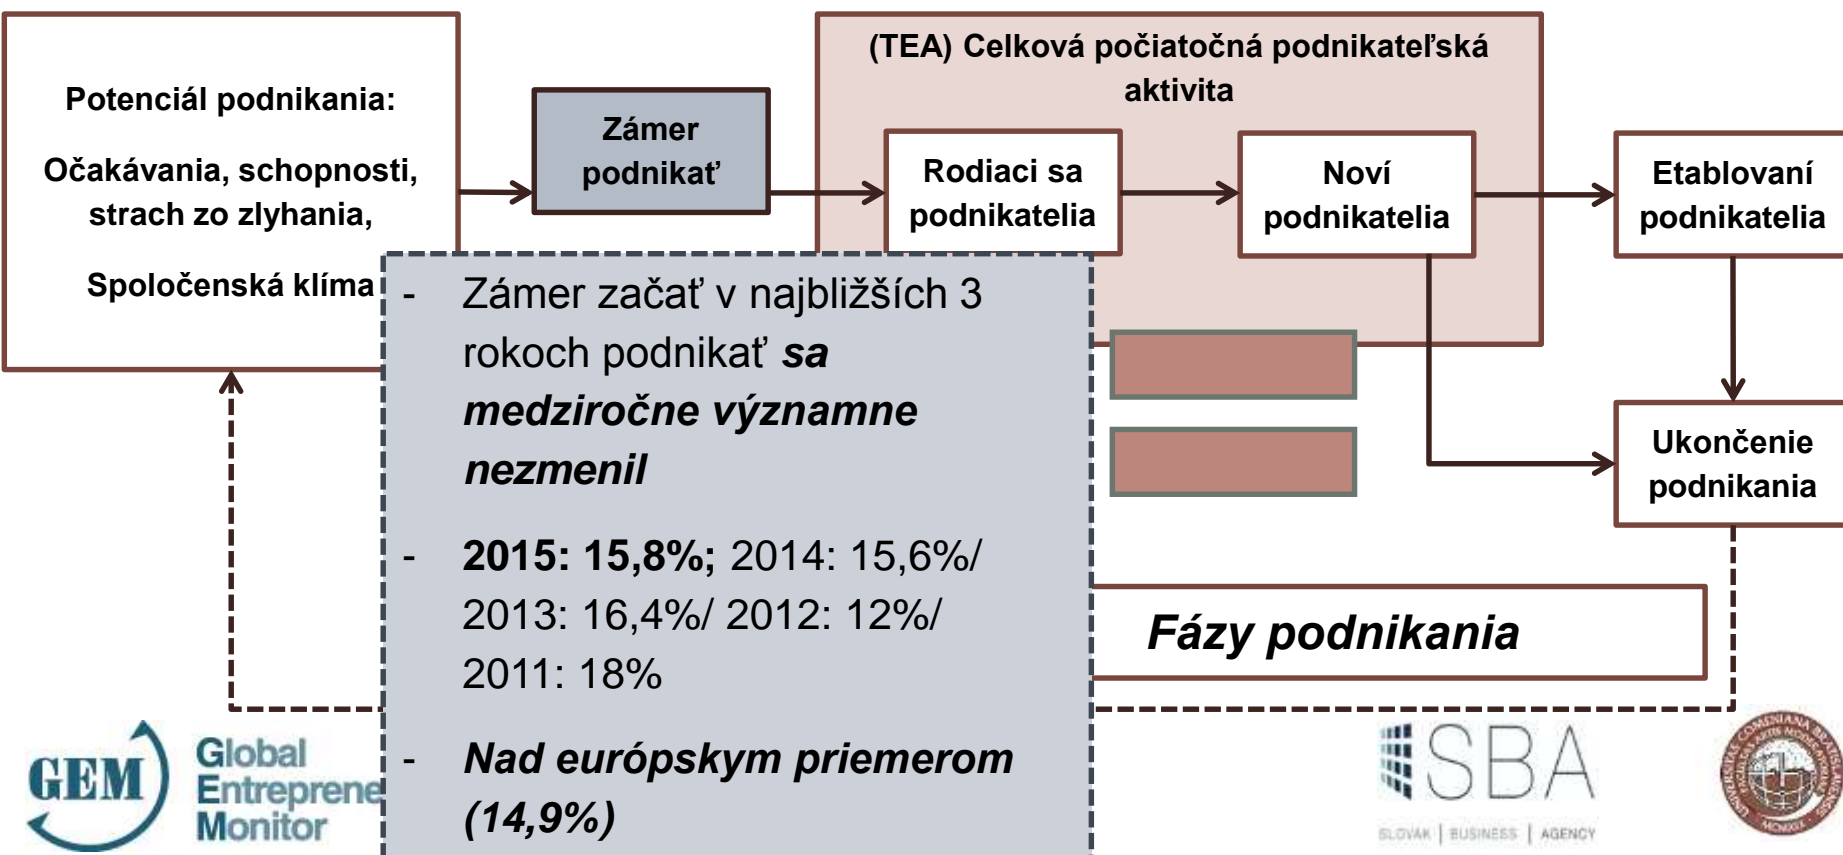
Potenciál podnikania:

Očakávania, schopnosti, strach zo zlyhania,

Spoločenská klíma

Zámer podnikať

(TEA) Celková počiatočná podnikateľská aktivita

Rodiaci sa podnikatelia

Noví podnikatelia

Etablovaní podnikatelia

Ukončenie podnikania

- Zámer začať v najbližších 3 rokoch podnikať ***sa medziročne významne nezmenil***

- **2015: 15,8%;** 2014: 15,6%/ 2013: 16,4%/ 2012: 12%/ 2011: 18%

- ***Nad európskym priemerom (14,9%)***

***Fázy podnikania***

GEM Global Entreprene Monitor

SBA SLOVAK | BUSINESS | AGENCY